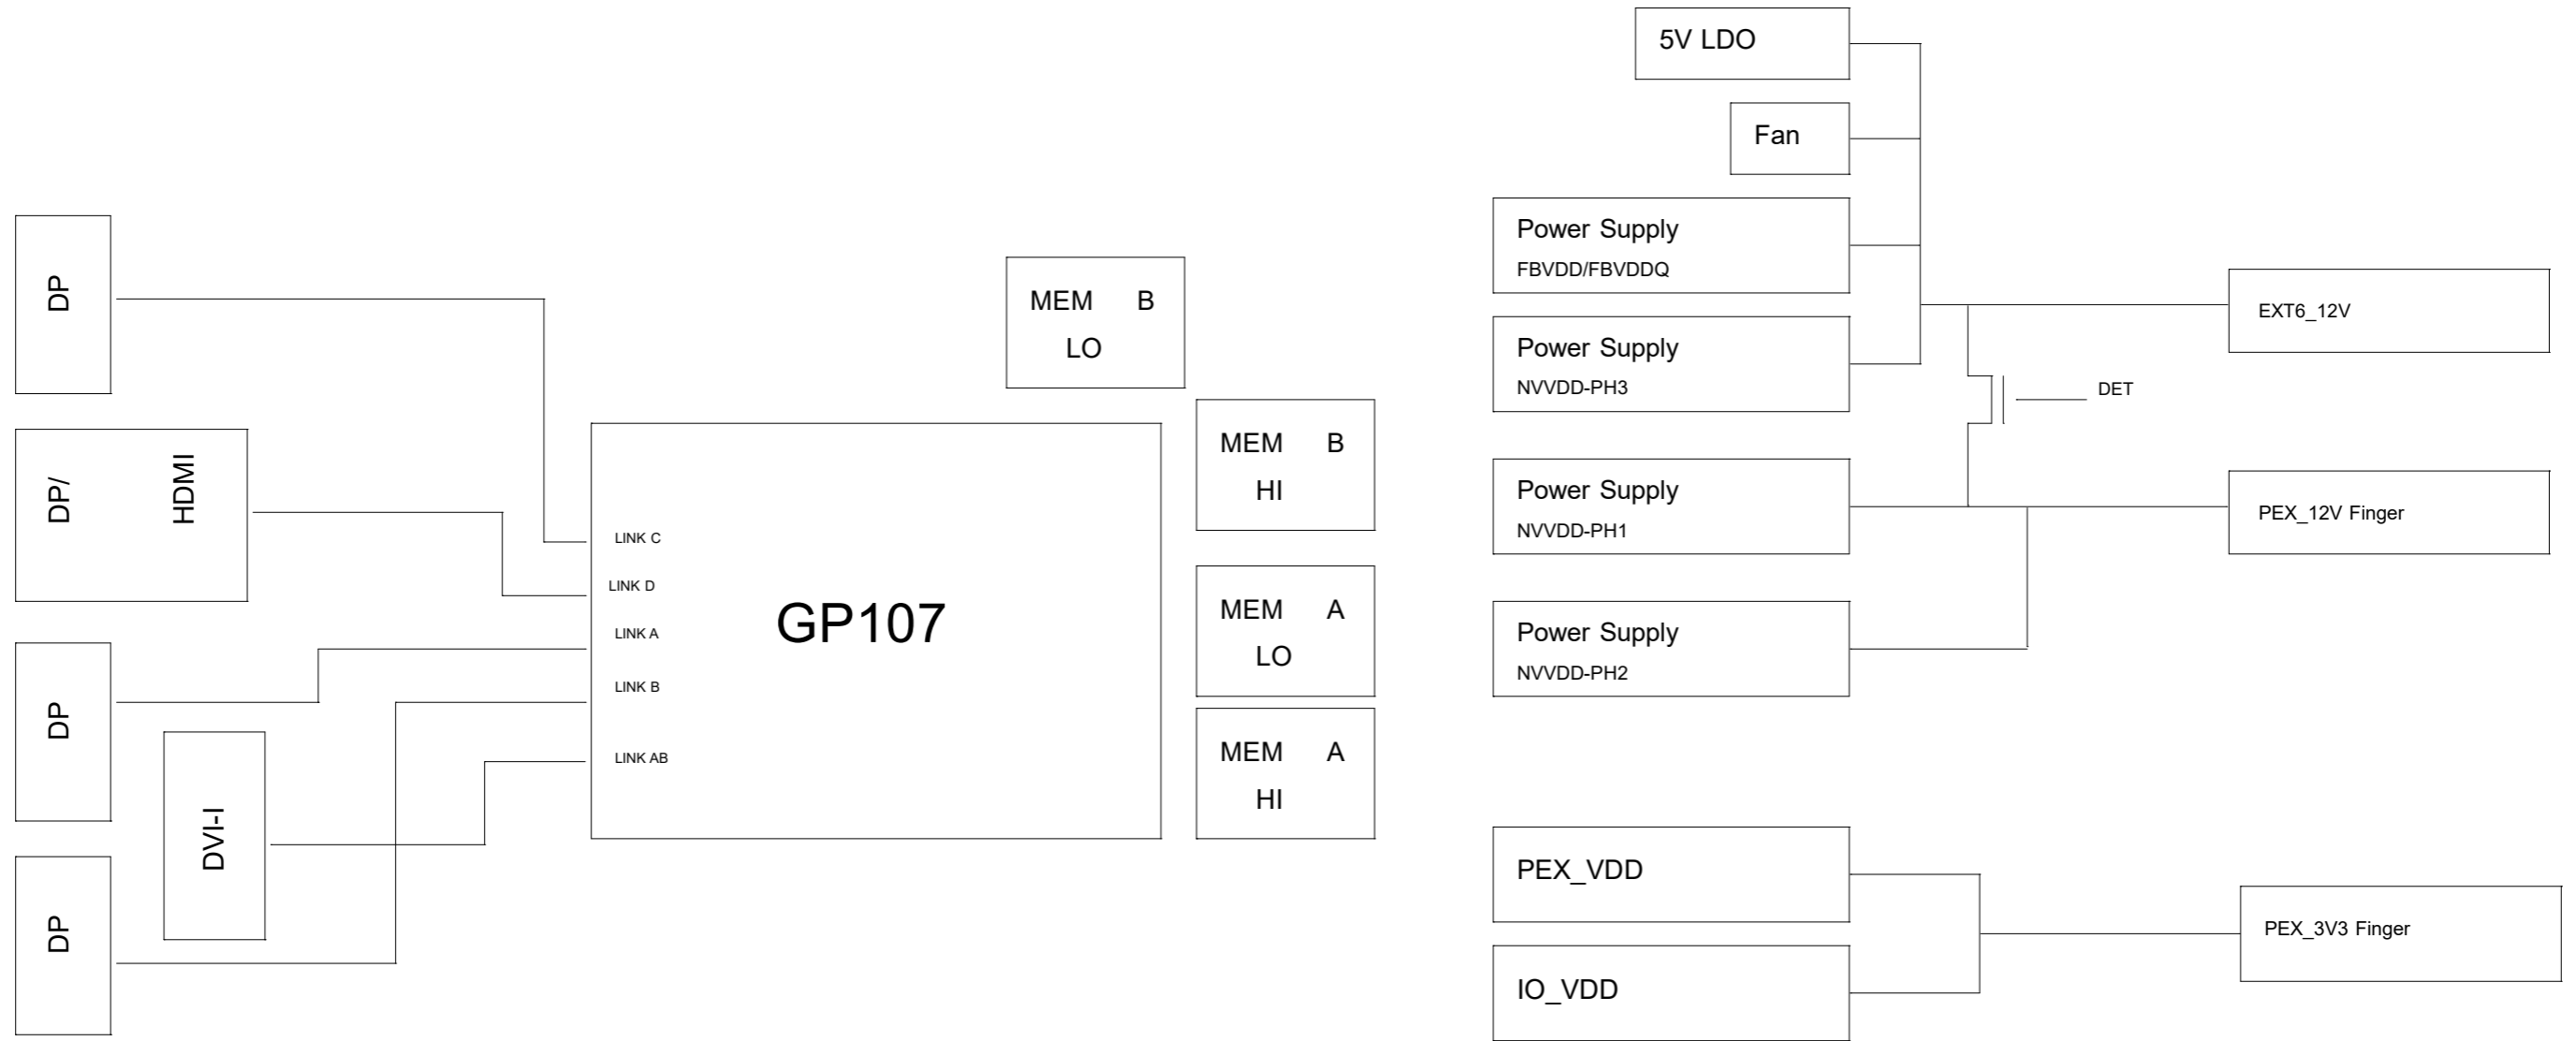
DP

DP/

HDMI

DP

DVI-I

DP

LINK C

LINK D

LINK A

LINK B

LINK AB

GP107

MEM B
LO

MEM B
HI

MEM A
LO

MEM A
HI

5V LDO

Fan

Power Supply
FBVDD/FBVDDQ

Power Supply
NVVDD-PH3

Power Supply
NVVDD-PH1

Power Supply
NVVDD-PH2

EXT6_12V

DET

PEX_12V Finger

PEX_VDD

IO_VDD

PEX_3V3 Finger